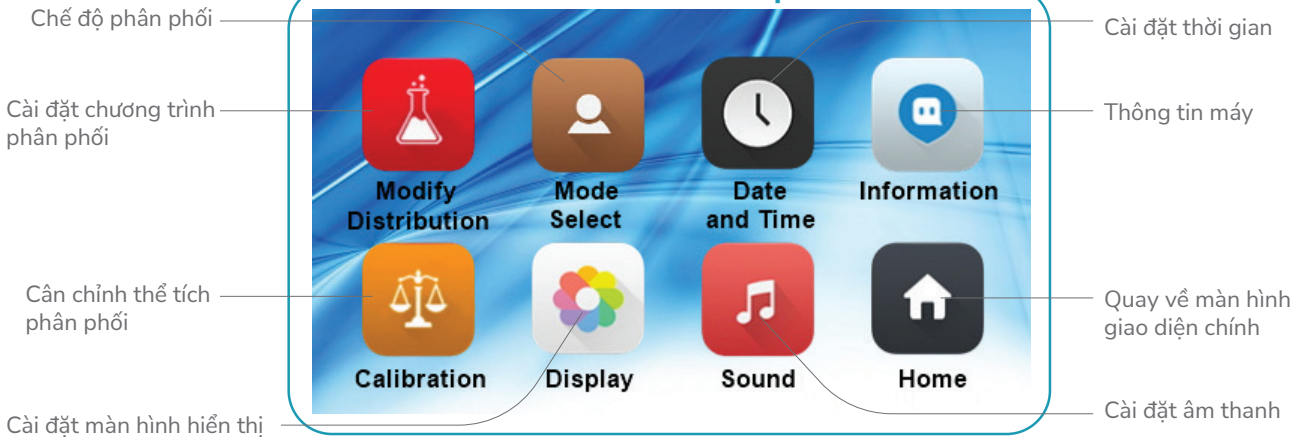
Chế độ phân phối

Cài đặt thời gian

Cài đặt chương trình phân phối

Modify Distribution

Mode Select

Date and Time

Information

Thông tin máy

Cân chỉnh thể tích phân phối

Calibration

Display

Sound

Home

Quay về màn hình giao diện chính

Cài đặt màn hình hiển thị

Cài đặt âm thanh